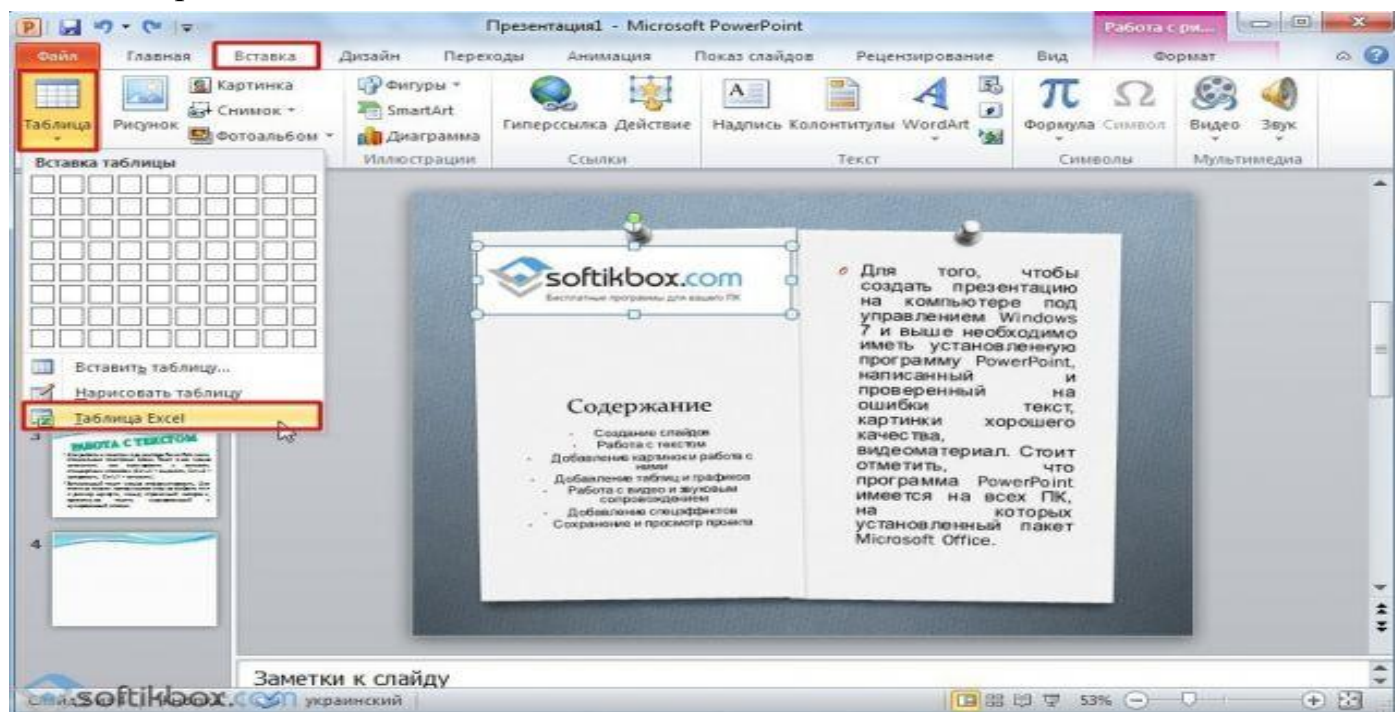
Презентация1 - Microsoft PowerPoint

Работа с ри...

Файл Главная Вставка Дизайн Переходы Анимация Показ слайдов Рецензирование Вид Формат

Таблица Рисунок Картинка Снимок Фотоальбом Фигуры SmartArt Диаграмма Гиперссылка Действие Надпись Колонтитулы WordArt Формула Символ Видео Звук

Иллюстрации Ссылки Текст Символы Мультимедиа

Вставка таблицы

Вставить таблицу...

Нарисовать таблицу

Таблица Excel

3

РАБОТА С ТЕКСТОМ

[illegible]

4

softikbox.com

Бесплатные программы для вашего ПК

Содержание

Создание слайдов
Работа с текстом
Добавление картинки работа с ними
Добавление таблиц и графиков
Работа с видео и звуковым сопровождением
Добавление спецэффектов
Сохранение и просмотр проекта

Для того, чтобы создать презентацию на компьютере под управлением Windows 7 и выше необходимо иметь установленную программу PowerPoint, написанный и проверенный на ошибки текст, картинки хорошего качества, видеоматериал. Стоит отметить, что программа PowerPoint имеется на всех ПК, на которых установленный пакет Microsoft Office.

Заметки к слайду

softikbox.com украинский

53%